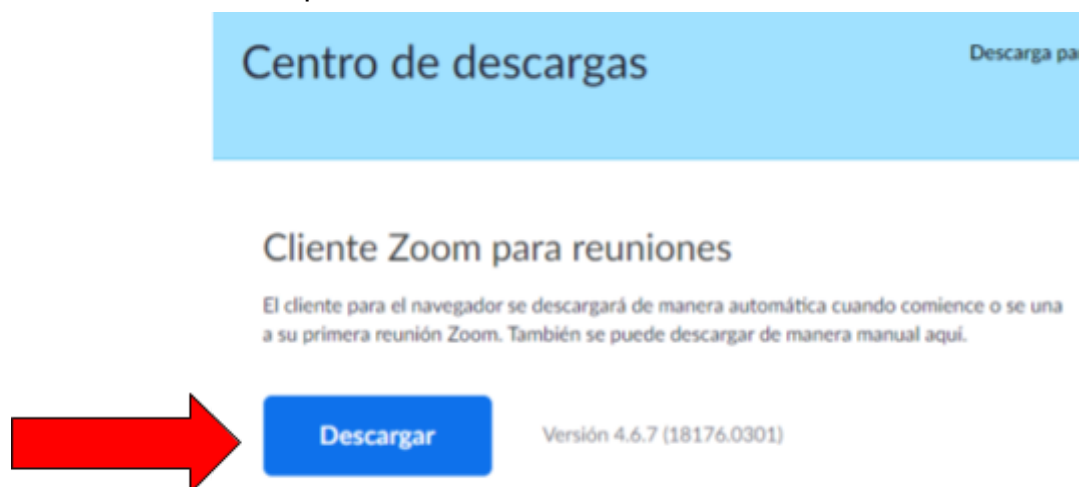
Centro de descargas

Descarga pa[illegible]

Cliente Zoom para reuniones

El cliente para el navegador se descargará de manera automática cuando comience o se una a su primera reunión Zoom. También se puede descargar de manera manual aquí.

Descargar

Versión 4.6.7 (18176.0301)